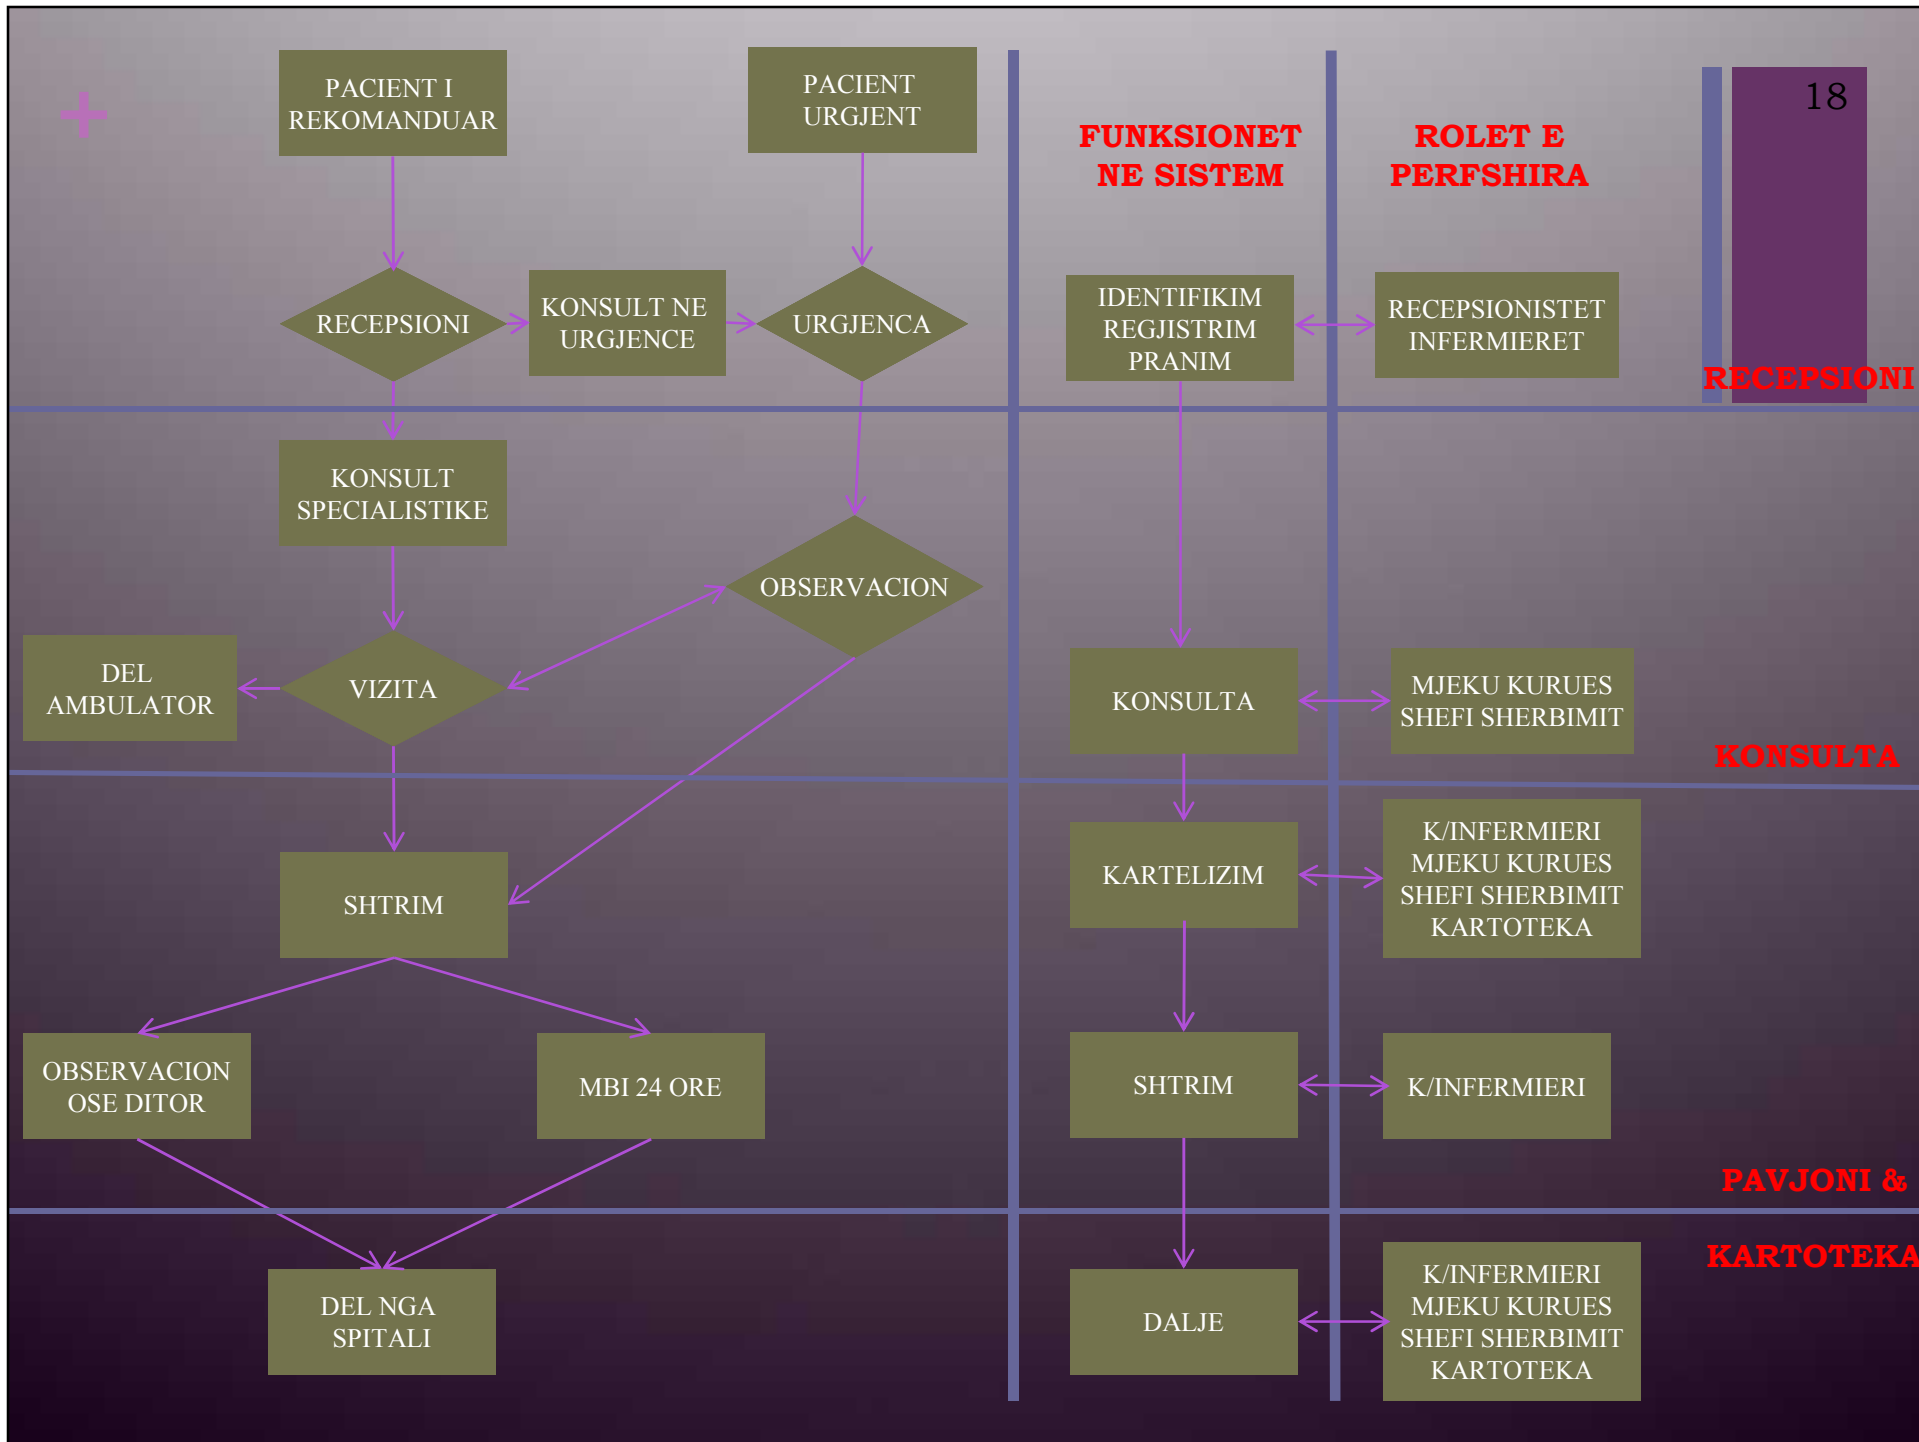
18

PACIENT I REKOMANDUAR

PACIENT URGJENT

FUNKSIONET NE SISTEM

ROLET E PERFSHIRA

RECEPSIONI

KONSULT NE URGJENCE

URGJENCA

IDENTIFIKIM REGJISTRIM PRANIM

RECEPSIONISTET INFERMIERET

RECEPSIONI

KONSULT SPECIALISTIKE

OBSERVACION

DEL AMBULATOR

VIZITA

KONSULTA

MJEKU KURUES SHEFI SHERBIMIT

KONSULTA

KARTELIZIM

K/INFERMIERI MJEKU KURUES SHEFI SHERBIMIT KARTOTEKA

SHTRIM

OBSERVACION OSE DITOR

MBI 24 ORE

SHTRIM

K/INFERMIERI

PAVJONI &

KARTOTEKA

DEL NGA SPITALI

DALJE

K/INFERMIERI MJEKU KURUES SHEFI SHERBIMIT KARTOTEKA